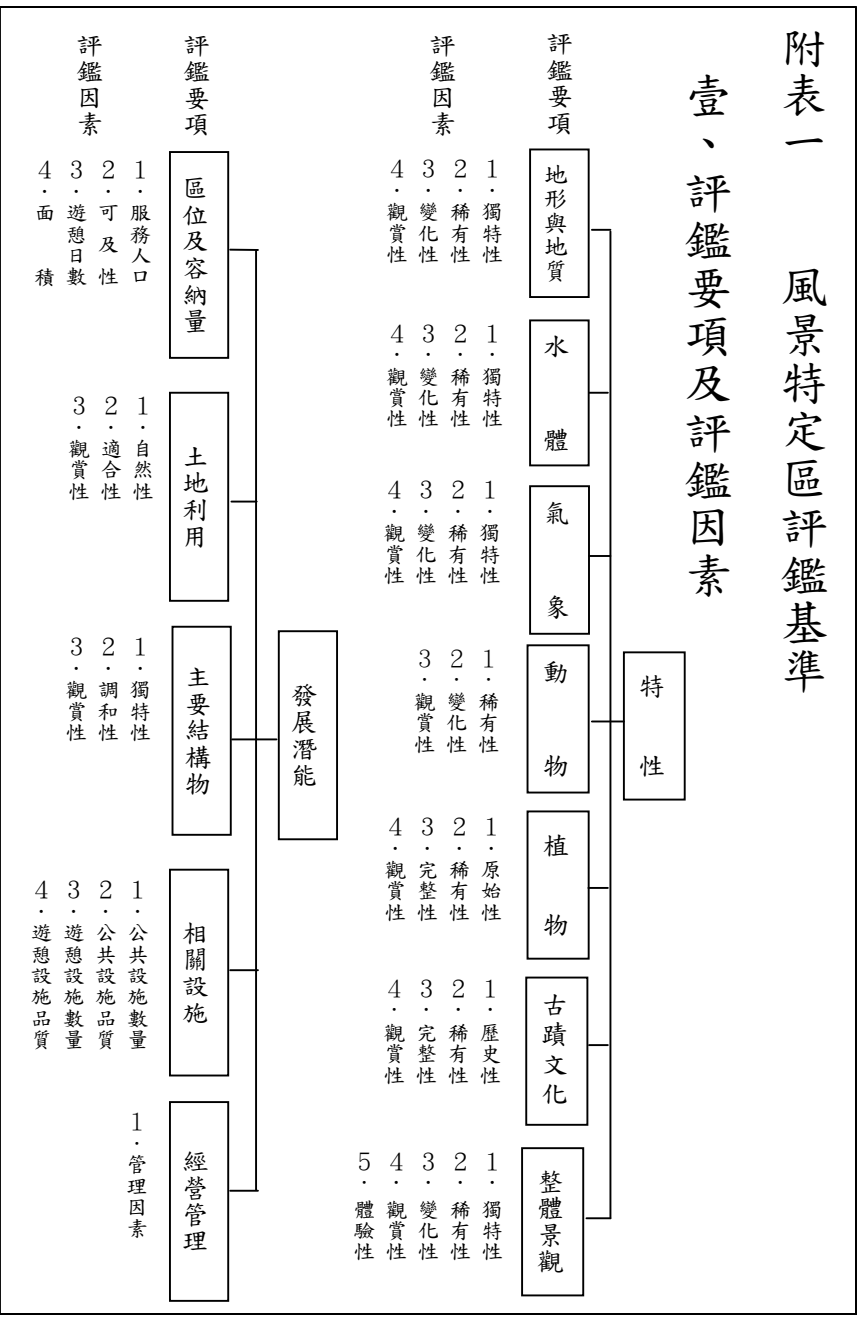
附表一　風景特定區評鑑基準

壹、評鑑要項及評鑑因素

特性

| 評鑑要項 | 評鑑因素 |
|---|---|
| 地形與地質 | 1.獨特性 2.稀有性 3.變化性 4.觀賞性 |
| 水體 | 1.獨特性 2.稀有性 3.變化性 4.觀賞性 |
| 氣象 | 1.獨特性 2.稀有性 3.變化性 4.觀賞性 |
| 動物 | 1.稀有性 2.變化性 3.觀賞性 |
| 植物 | 1.原始性 2.稀有性 3.完整性 4.觀賞性 |
| 古蹟文化 | 1.歷史性 2.稀有性 3.完整性 4.觀賞性 |
| 整體景觀 | 1.獨特性 2.稀有性 3.變化性 4.觀賞性 5.體驗性 |

發展潛能

| 評鑑要項 | 評鑑因素 |
|---|---|
| 區位及容納量 | 1.服務人口 2.可及性 3.遊憩日數 4.面積 |
| 土地利用 | 1.自然性 2.適合性 3.觀賞性 |
| 主要結構物 | 1.獨特性 2.調和性 3.觀賞性 |
| 相關設施 | 1.公共設施數量 2.公共設施品質 3.遊憩設施數量 4.遊憩設施品質 |
| 經營管理 | 1.管理因素 |